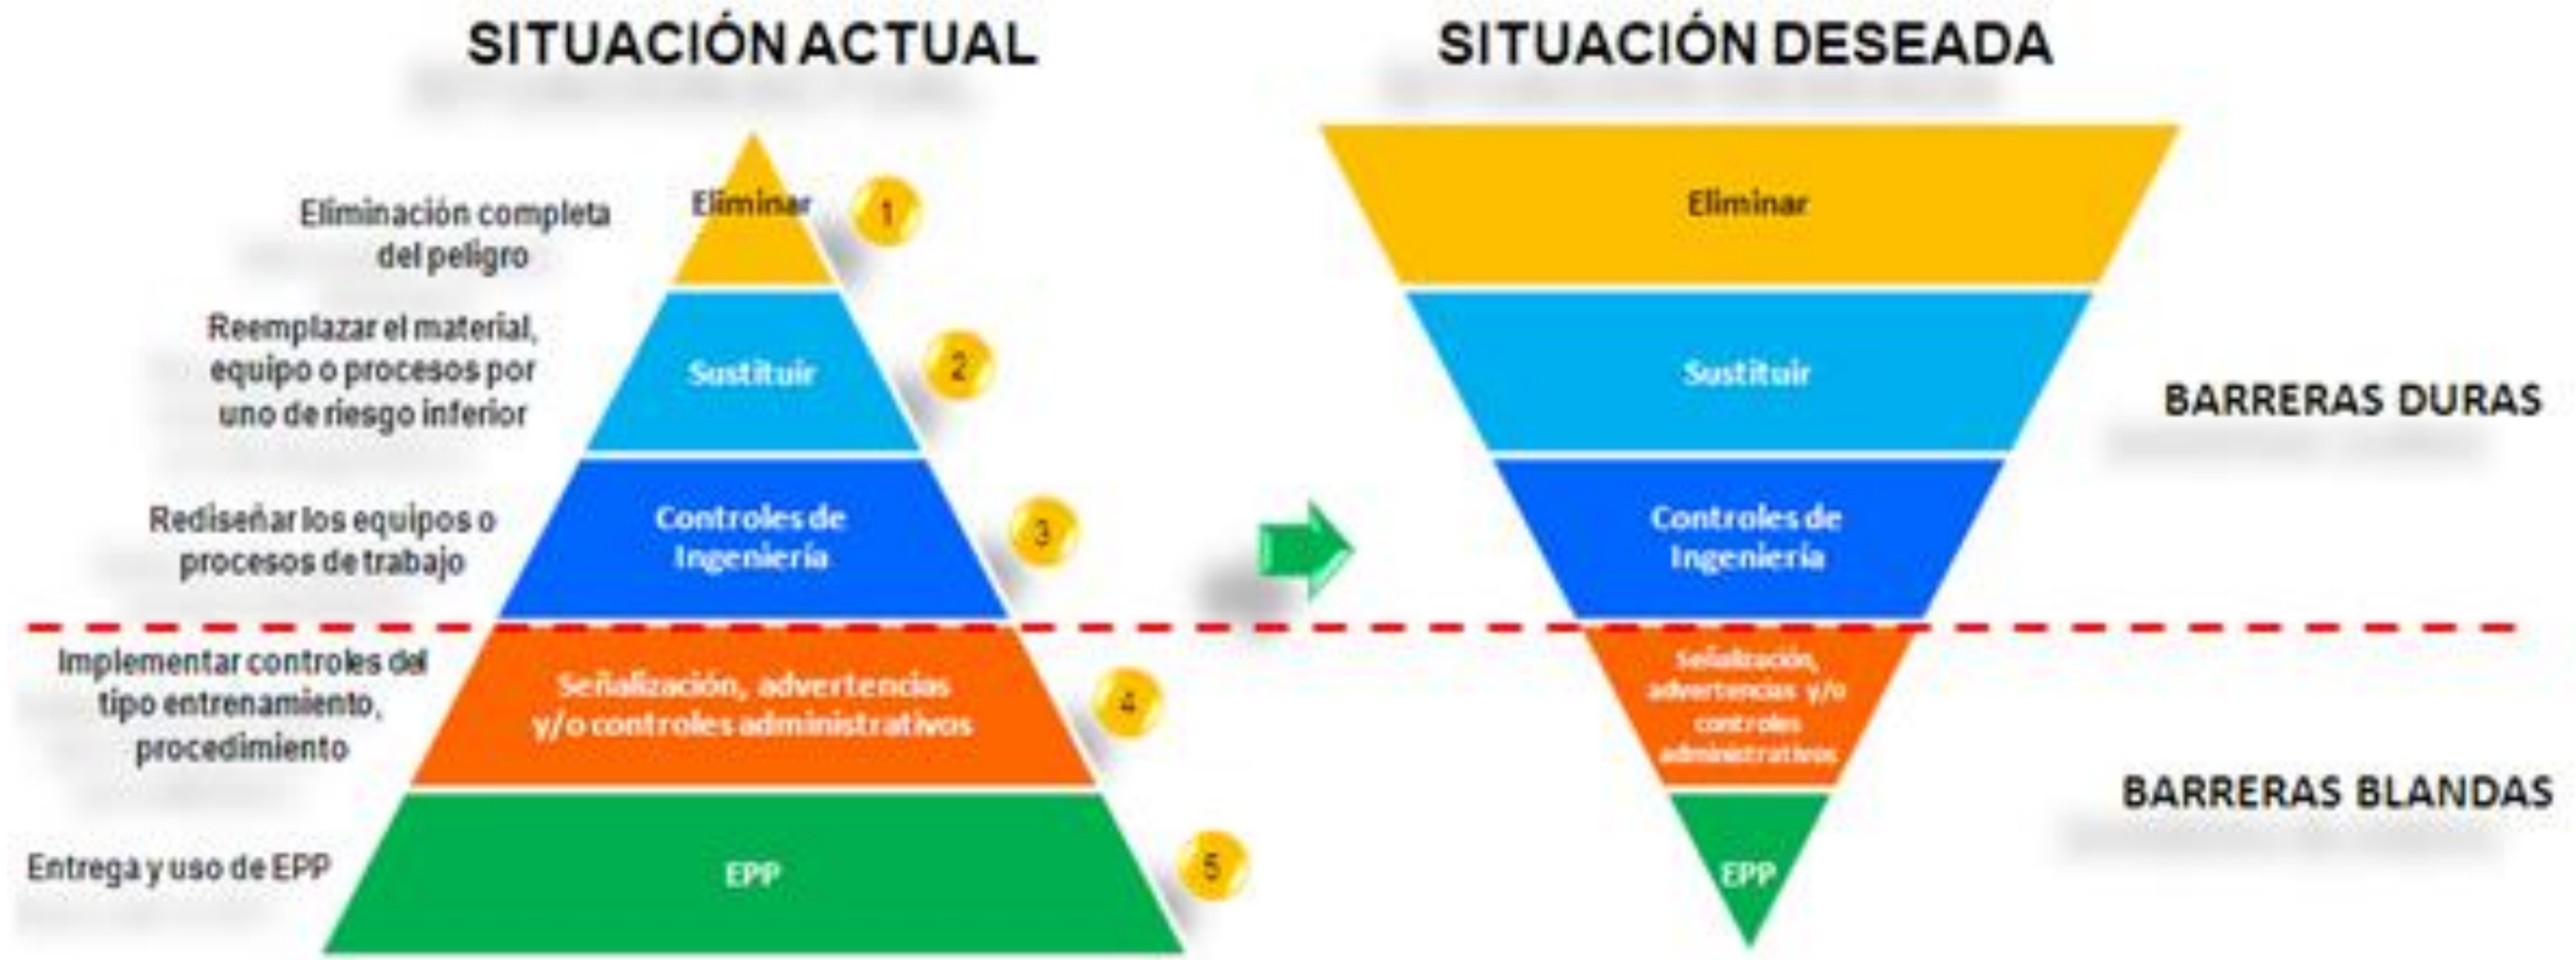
SITUACIÓN ACTUAL

Eliminación completa del peligro

Eliminar

1

Reemplazar el material, equipo o procesos por uno de riesgo inferior

Sustituir

2

Rediseñar los equipos o procesos de trabajo

Controles de Ingeniería

3

Implementar controles del tipo entrenamiento, procedimiento

Señalización, advertencias y/o controles administrativos

4

Entrega y uso de EPP

EPP

5

SITUACIÓN DESEADA

Eliminar

Sustituir

Controles de Ingeniería

Señalización, advertencias y/o controles administrativos

EPP

BARRERAS DURAS

BARRERAS BLANDAS